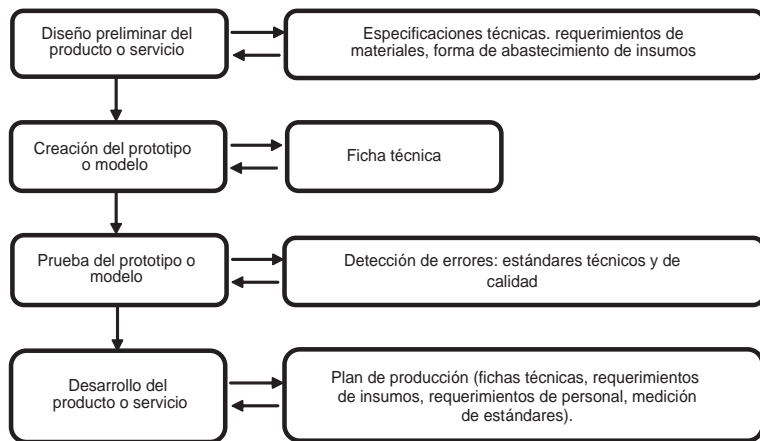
Diseño preliminar del producto o servicio

Especificaciones técnicas. requerimientos de materiales, forma de abastecimiento de insumos

Creación del prototipo o modelo

Ficha técnica

Prueba del prototipo o modelo

Detección de errores: estándares técnicos y de calidad

Desarrollo del producto o servicio

Plan de producción (fichas técnicas, requerimientos de insumos, requerimientos de personal, medición de estándares).